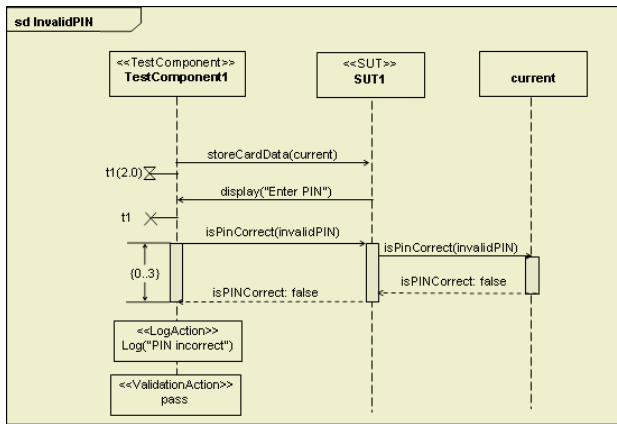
sd InvalidPIN

<<TestComponent>>
TestComponent1

<<SUT>>
SUT1

current

storeCardData(current)

t1(2.0)

display("Enter PIN")

t1

isPinCorrect(invalidPIN)

isPinCorrect(invalidPIN)

{0..3}

isPINCorrect: false

isPINCorrect: false

<<LogAction>>
Log("PIN incorrect")

<<ValidationAction>>
pass